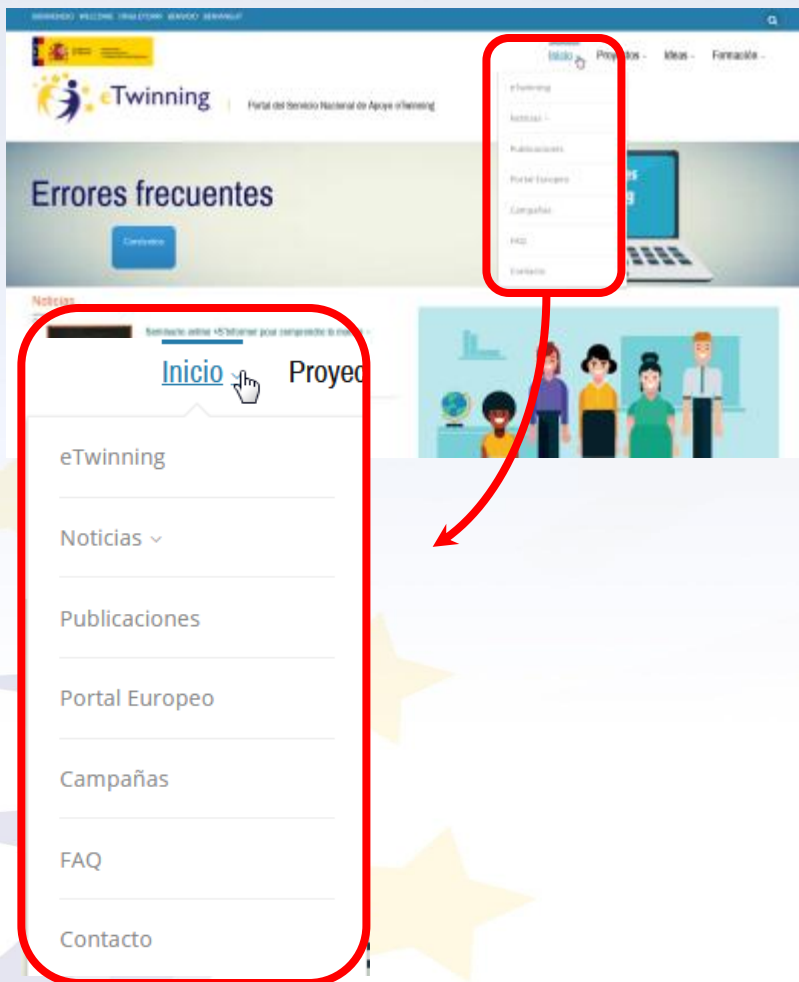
BIENVENIDO WELCOME ONGI ETORRI BENVIDO BENVINGUT

eTwinning

Portal del Servicio Nacional de Apoyo eTwinning

Inicio Proyectos Ideas Formación

eTwinning

Noticias

Publicaciones

Portal Europeo

Campañas

FAQ

Contacto

Errores frecuentes

Consúltalos

Noticias

Seminario online «Informar para comprender la mente»

Inicio Proyec

eTwinning

Noticias

Publicaciones

Portal Europeo

Campañas

FAQ

Contacto